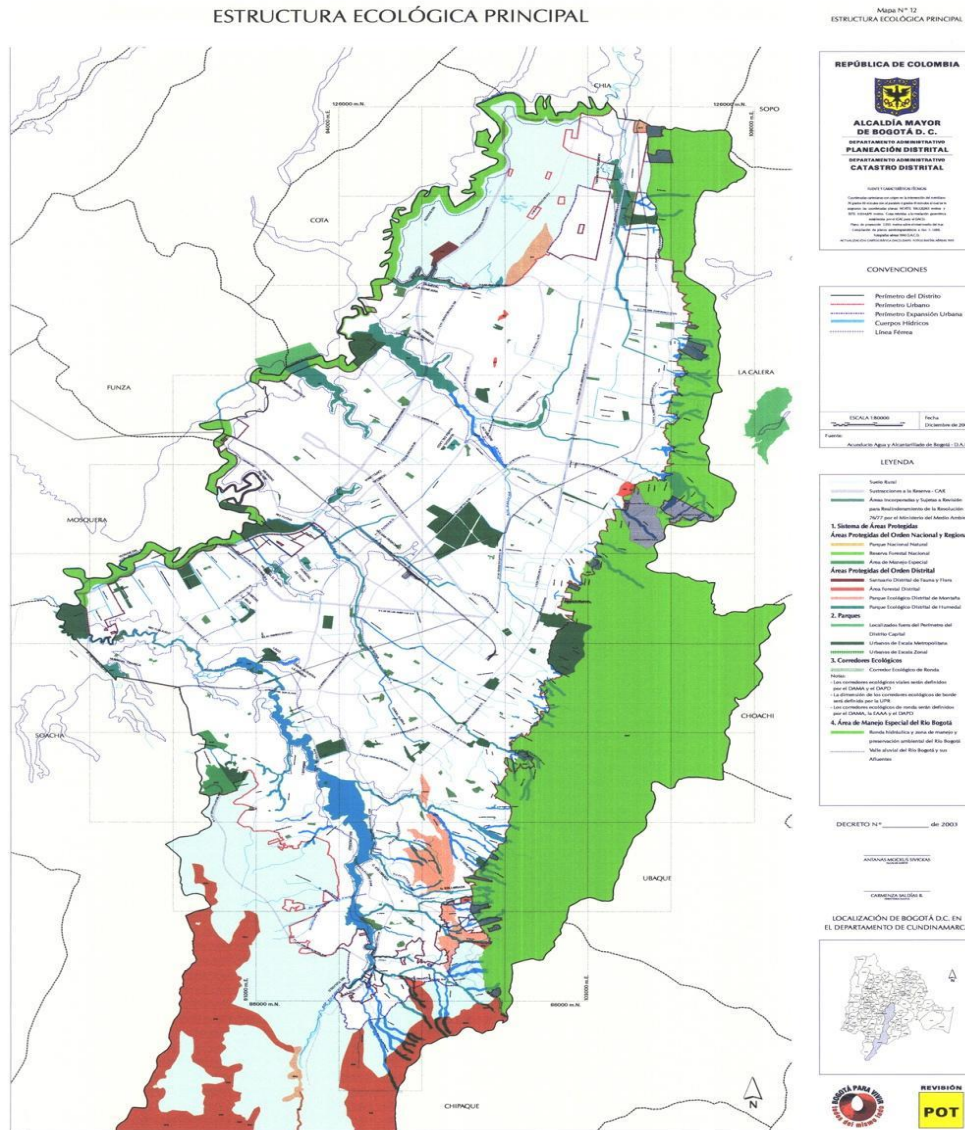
ESTRUCTURA ECOLÓGICA PRINCIPAL

Mapa N° 12
ESTRUCTURA ECOLÓGICA PRINCIPAL

REPÚBLICA DE COLOMBIA

ALCALDÍA MAYOR DE BOGOTÁ D. C.
DEPARTAMENTO ADMINISTRATIVO
PLANEACIÓN DISTRITAL
DEPARTAMENTO ADMINISTRATIVO
CATASTRO DISTRITAL

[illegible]

CONVENCIONES

Perímetro del Distrito
Perímetro Urbano
Perímetro Expansión Urbana
Cuerpos Hídricos
Línea Férrea

ESCALA 1:80000
Fecha
Diciembre de 20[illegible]

Fuente:
Acueducto Agua y Alcantarillado de Bogotá - D.A.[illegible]

LEYENDA

Suelo Rural
Sustracciones a la Reserva - CAR
Áreas Incorporadas y Sujetas a Revisión para Realinderamiento de la Resolución 76/77 por el Ministerio del Medio Ambi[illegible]
1. Sistema de Áreas Protegidas
Áreas Protegidas del Orden Nacional y Regiona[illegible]
Parque Nacional Natural
Reserva Forestal Nacional
Área de Manejo Especial
Áreas Protegidas del Orden Distrital
Santuario Distrital de Fauna y Flora
Área Forestal Distrital
Parque Ecológico Distrital de Montaña
Parque Ecológico Distrital de Humedal
2. Parques
Localizados fuera del Perímetro del Distrito Capital
Urbanos de Escala Metropolitana
Urbanos de Escala Zonal
3. Corredores Ecológicos
Corredor Ecológico de Ronda
Notas:
- Los corredores ecológicos viales serán definidos por el DAMA y el DAPD
- La dimensión de los corredores ecológicos de borde será definida por la UPR
- Los corredores ecológicos de ronda serán definidos por el DAMA, la EAAB y el DAPD
4. Área de Manejo Especial del Río Bogotá
Ronda hidráulica y zona de manejo y preservación ambiental del Río Bogotá
Valle aluvial del Río Bogotá y sus Afluentes

DECRETO N° __________ de 2003

ANTANAS MOCKUS SIVICKAS

CARMENZA SALDÍAS B.

LOCALIZACIÓN DE BOGOTÁ D.C. EN EL DEPARTAMENTO DE CUNDINAMARCA

BOGOTÁ PARA VIVIR todos del mismo lado

REVISIÓN
POT

CHIA
SOPO
COTA
FUNZA
LA CALERA
MOSQUERA
CHOACHI
SOACHA
UBAQUE
CHIPAQUE
126000 m.N.
98000 m.N.
94000 m.E.
108000 m.E.
N